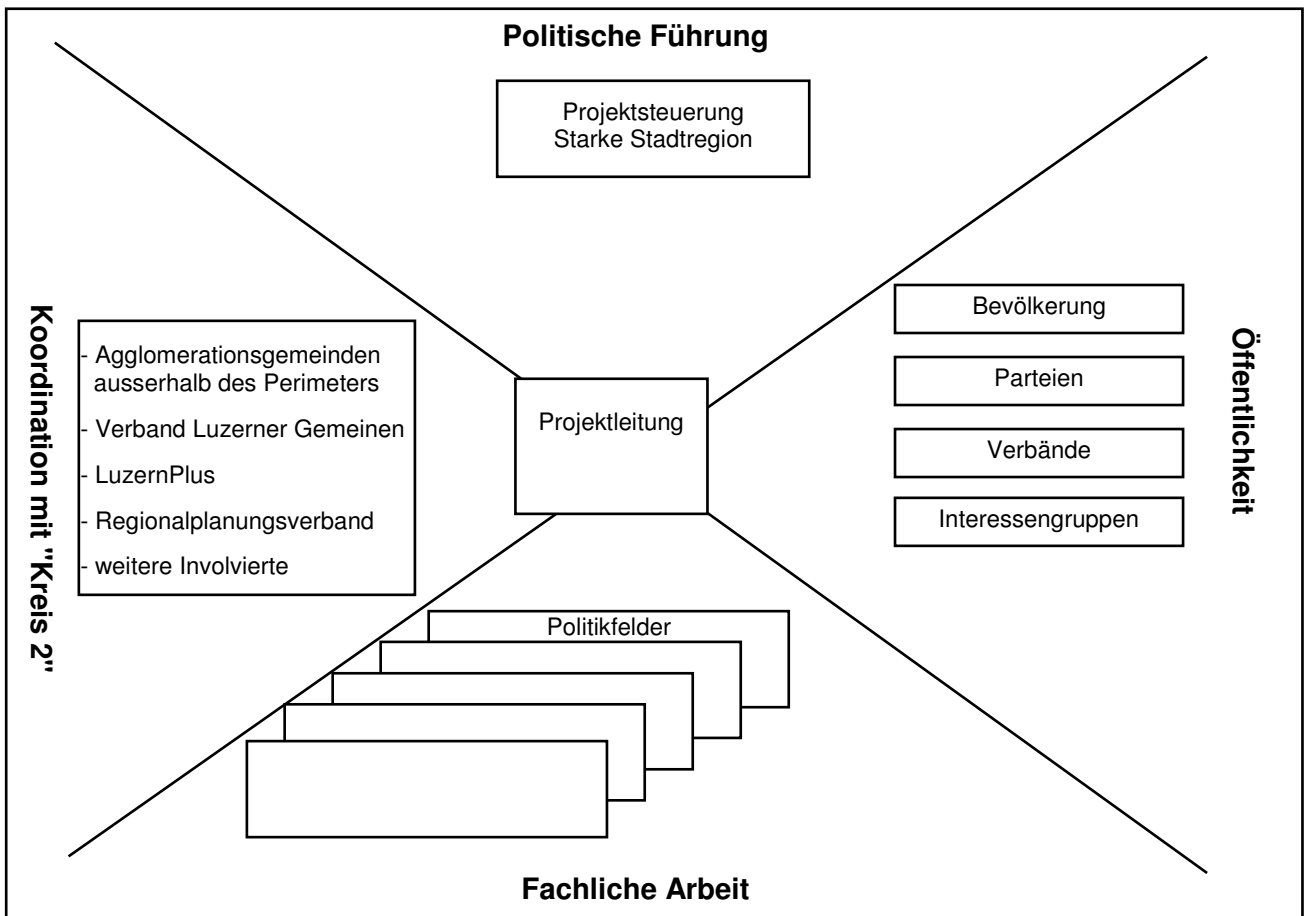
Politische Führung

Projektsteuerung
Starke Stadtregion

Koordination mit "Kreis 2"

- Agglomerationsgemeinden ausserhalb des Perimeters
- Verband Luzerner Gemeinen
- LuzernPlus
- Regionalplanungsverband
- weitere Involvierte

Projektleitung

Öffentlichkeit

Bevölkerung

Parteien

Verbände

Interessengruppen

Politikfelder

Fachliche Arbeit